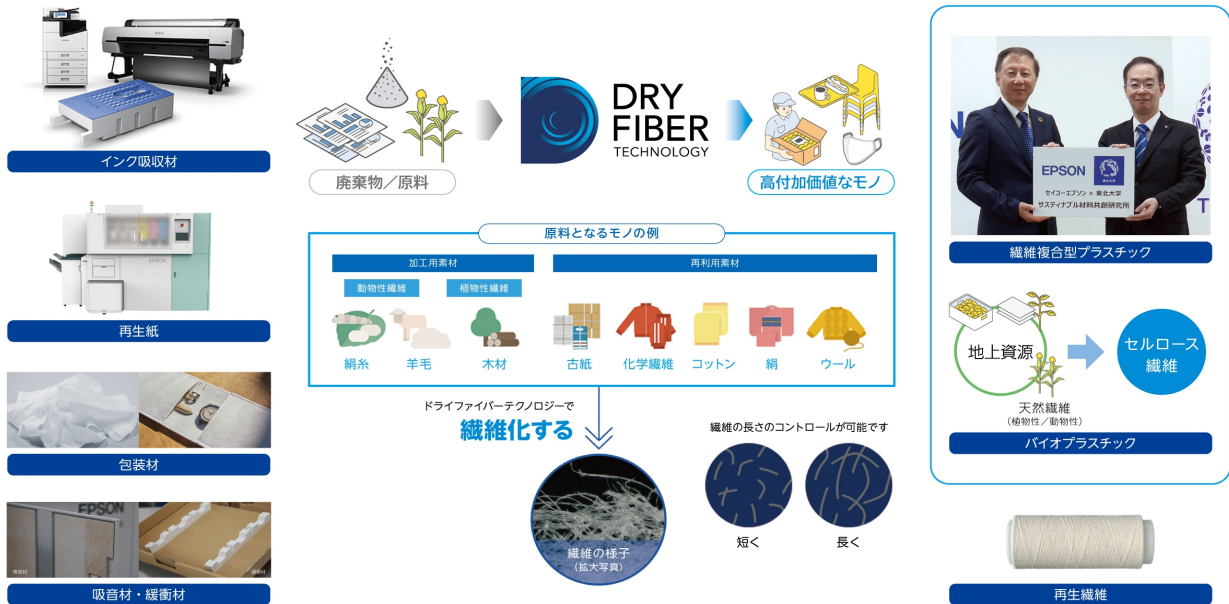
インク吸収材

再生紙

包装材

EPSON

吸音材・緩衝材

廃棄物／原料

DRY FIBER TECHNOLOGY

高付加価値なモノ

原料となるモノの例

加工用素材

動物性繊維

植物性繊維

絹糸

羊毛

木材

再利用素材

古紙

化学繊維

コットン

絹

ウール

ドライファイバーテクノロジーで

繊維化する

繊維の様子
（拡大写真）

繊維の長さのコントロールが可能です

短く

長く

EPSON

セイコーエプソン × 東北大学
サスティナブル材料共創研究所

繊維複合型プラスチック

地上資源

セルロース繊維

天然繊維
（植物性／動物性）

バイオプラスチック

再生繊維